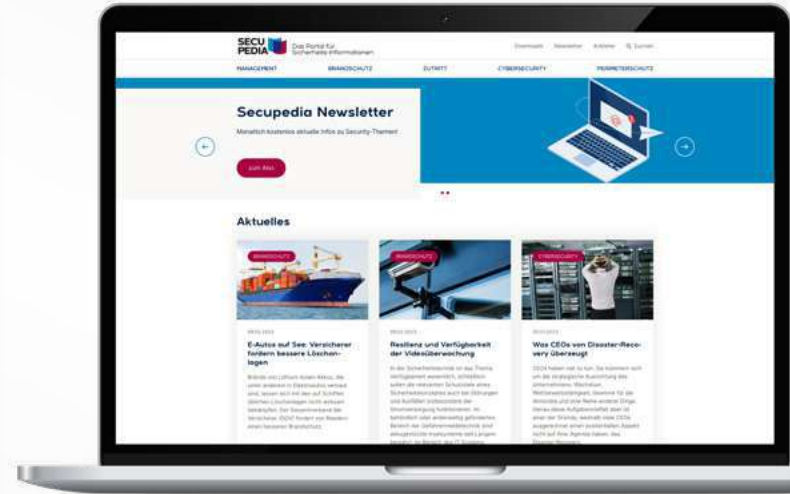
SECU PEDIA Das Portal für Sicherheits-Informationen

Downloads Newsletter Anbieter Q Suchen

MANAGEMENT BRANDSCHUTZ ZUTRITT CYBERSECURITY PERIMETERSCHUTZ

Secupedia Newsletter

Monatlich kostenlos aktuelle Infos zu Security-Themen!

zum Abo

Aktuelles

BRANDSCHUTZ

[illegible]

E-Autos auf See: Versicherer fordern bessere Löschanlagen

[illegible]

BRANDSCHUTZ

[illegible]

Resilienz und Verfügbarkeit der Videoüberwachung

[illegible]

CYBERSECURITY

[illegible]

Was CEOs von Disaster-Recovery überzeugt

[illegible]